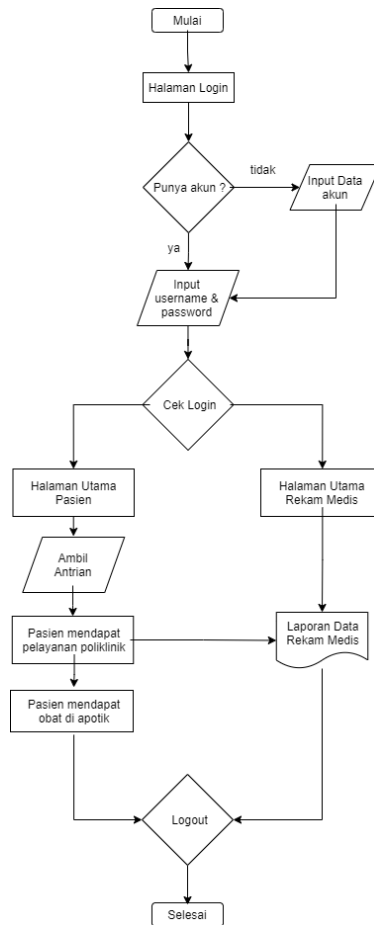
Mulai

Halaman Login

Punya akun ?

tidak

Input Data akun

ya

Input username & password

Cek Login

Halaman Utama Pasien

Halaman Utama Rekam Medis

Ambil Antrian

Pasien mendapat pelayanan poliklinik

Laporan Data Rekam Medis

Pasien mendapat obat di apotik

Logout

Selesai